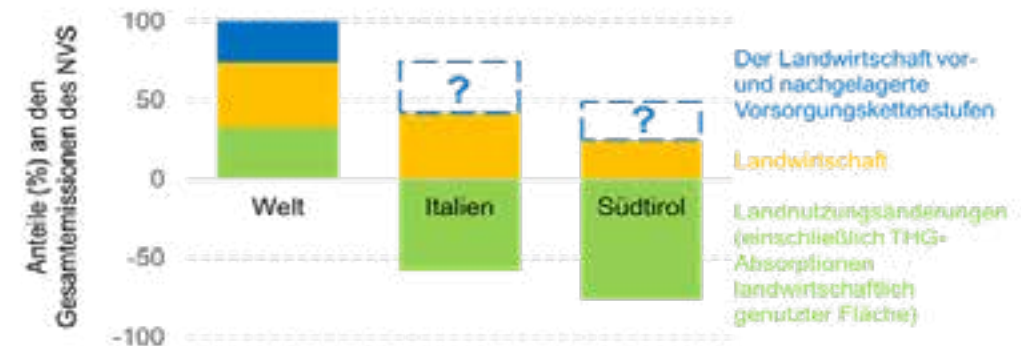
Anteile (%) an den Gesamtemissionen des NVS

100

50

0

-50

-100

Welt

Italien

Südtirol

?

?

Der Landwirtschaft vor- und nachgelagerte Vorsorgungskettenstufen

Landwirtschaft

Landnutzungsänderungen (einschließlich THG-Absorptionen landwirtschaftlich genutzter Fläche)